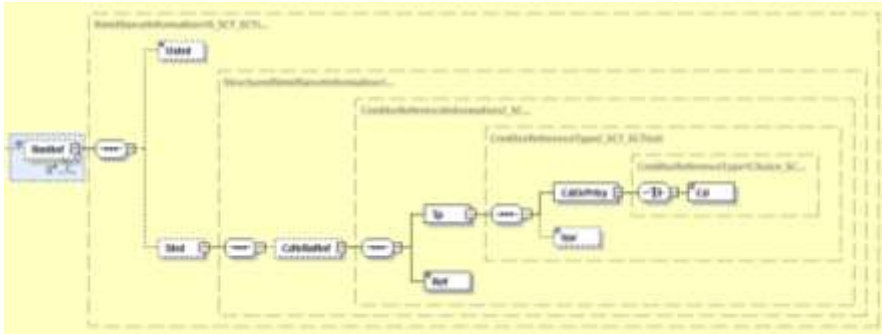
RmtInf
RemittanceInformation5_SCT_SCTI...
Ustrd
StructuredRemittanceInformation...
Strd
CdtrRefInf
CreditorReferenceInformation2_SC...
Tp
CreditorReferenceType2_SCT_SCTInst
CdOrPrtry
CreditorReferenceType1Choice_SC...
Cd
Issr
Ref